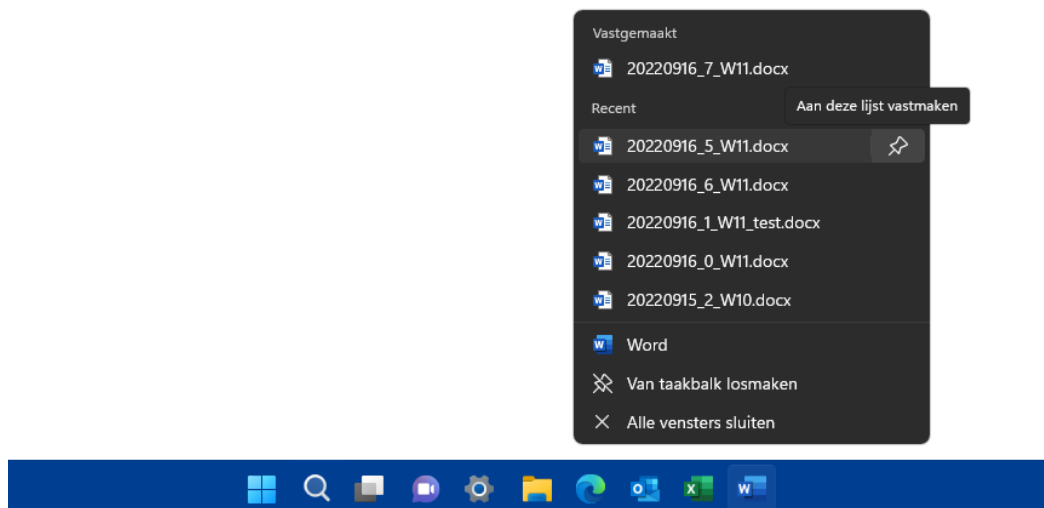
Vastgemaakt
20220916_7_W11.docx
Recent
Aan deze lijst vastmaken
20220916_5_W11.docx
20220916_6_W11.docx
20220916_1_W11_test.docx
20220916_0_W11.docx
20220915_2_W10.docx
Word
Van taakbalk losmaken
Alle vensters sluiten